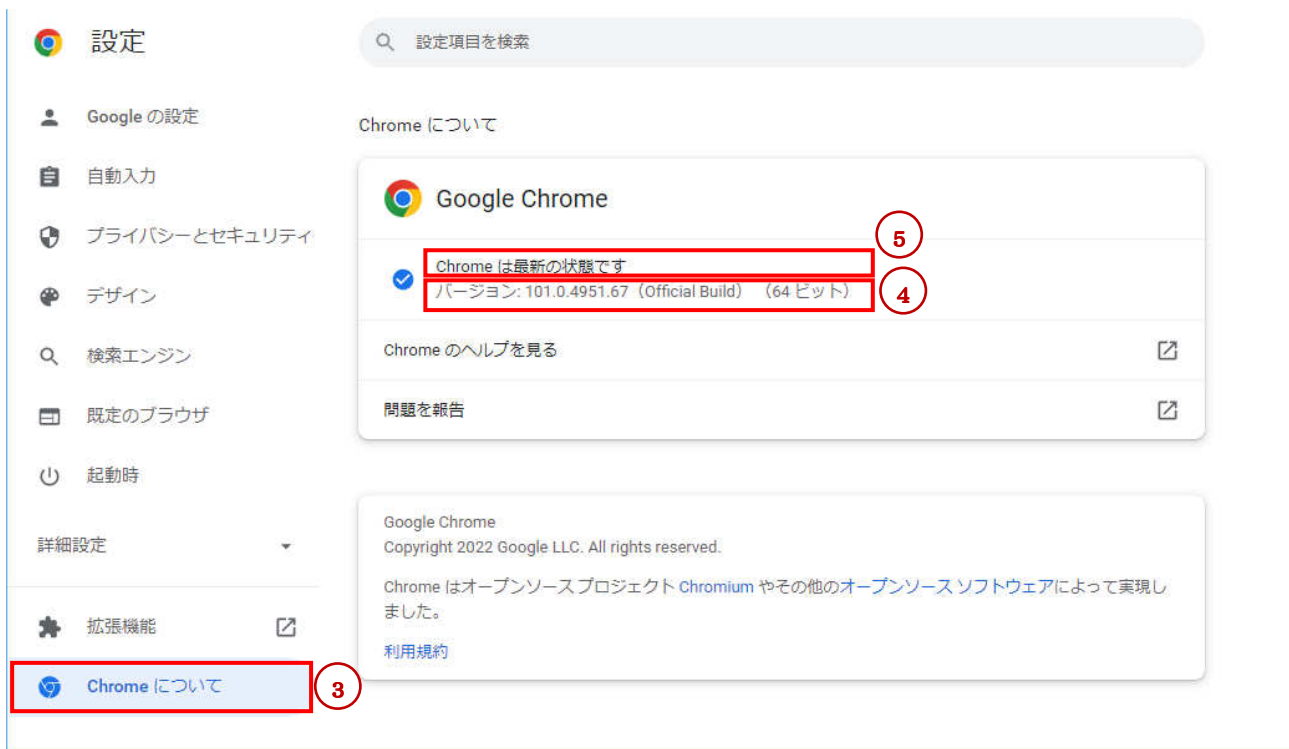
設定

設定項目を検索

Google の設定

自動入力

プライバシーとセキュリティ

デザイン

検索エンジン

既定のブラウザ

起動時

詳細設定

拡張機能

Chrome について

3

Chrome について

Google Chrome

5

Chrome は最新の状態です

バージョン: 101.0.4951.67（Official Build） （64 ビット）

4

Chrome のヘルプを見る

問題を報告

Google Chrome
Copyright 2022 Google LLC. All rights reserved.

Chrome はオープンソースプロジェクト Chromium やその他のオープンソース ソフトウェアによって実現しました。

利用規約